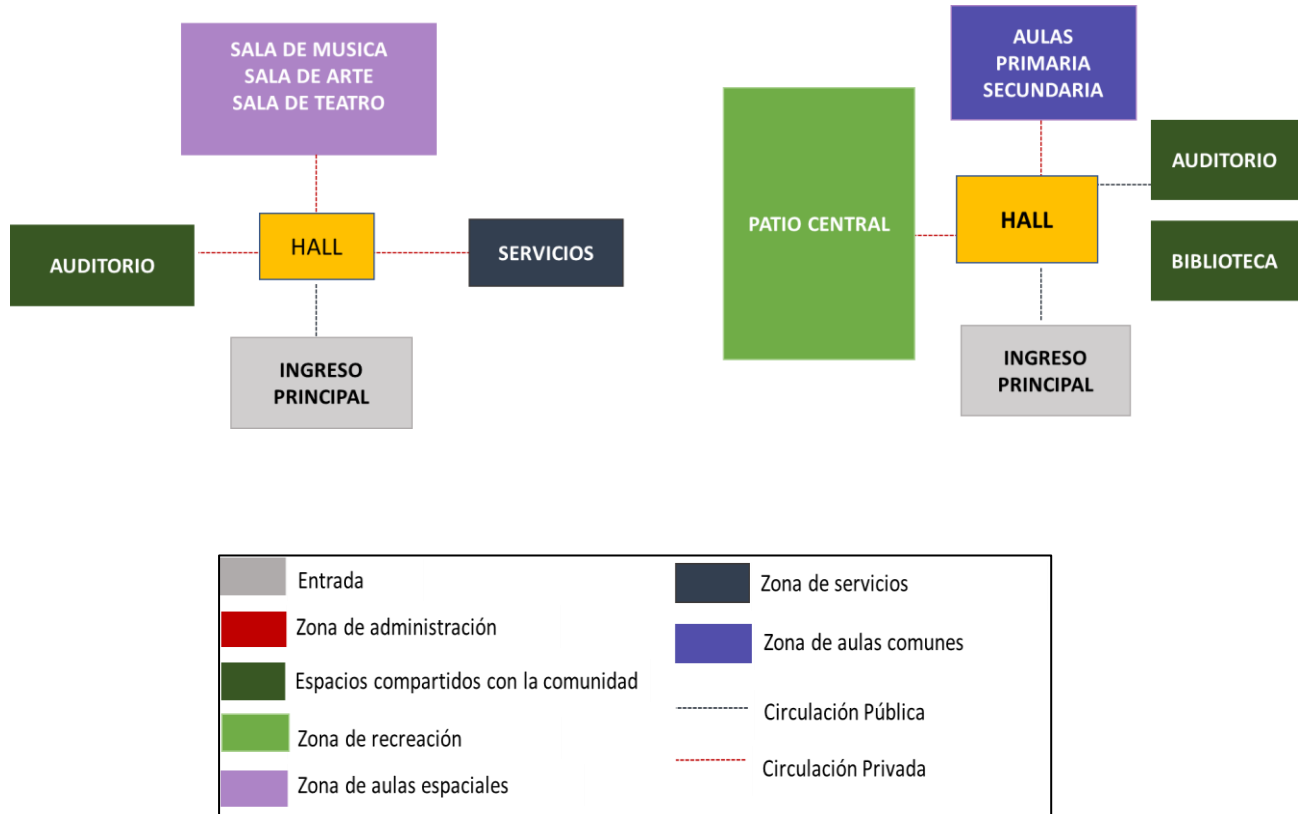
SALA DE MUSICA
SALA DE ARTE
SALA DE TEATRO

AUDITORIO

HALL

SERVICIOS

INGRESO PRINCIPAL

AULAS
PRIMARIA
SECUNDARIA

PATIO CENTRAL

HALL

AUDITORIO

BIBLIOTECA

INGRESO PRINCIPAL

Entrada
Zona de administración
Espacios compartidos con la comunidad
Zona de recreación
Zona de aulas espaciales

Zona de servicios
Zona de aulas comunes
Circulación Pública
Circulación Privada